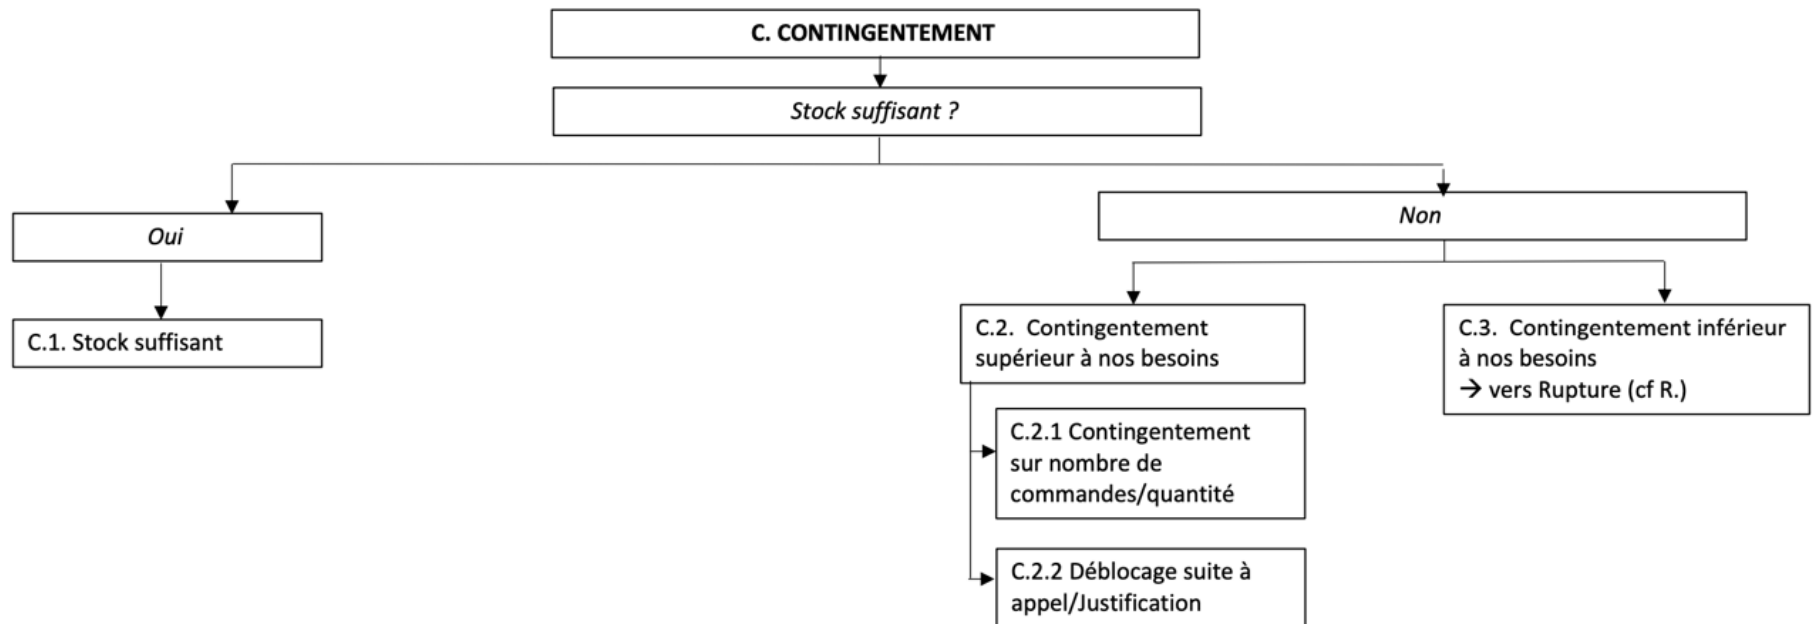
C. CONTINGENTEMENT

Stock suffisant ?

Oui

C.1. Stock suffisant

Non

C.2. Contingentement supérieur à nos besoins

C.2.1 Contingentement sur nombre de commandes/quantité

C.2.2 Déblocage suite à appel/Justification

C.3. Contingentement inférieur à nos besoins
→ vers Rupture (cf R.)